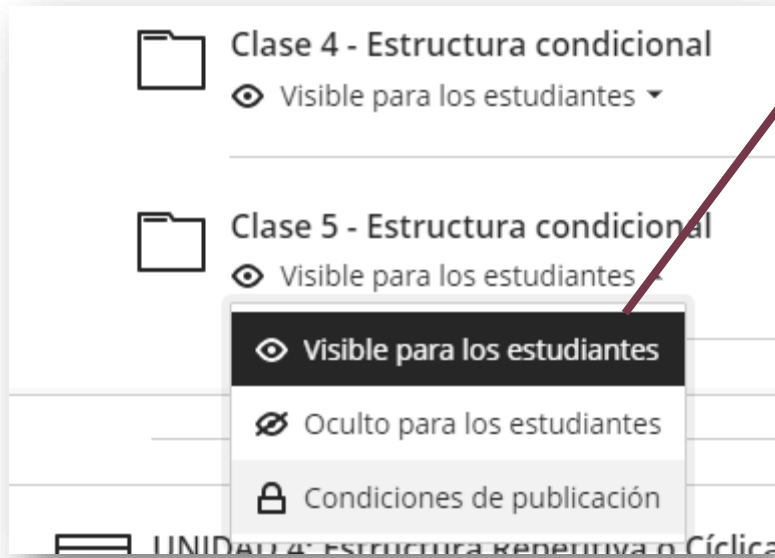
Clase 4 - Estructura condicional

Visible para los estudiantes

Clase 5 - Estructura condicional

Visible para los estudiantes

Visible para los estudiantes

Oculto para los estudiantes

Condiciones de publicación

UNIDAD 4: Estructura Repetitiva o Cíclica